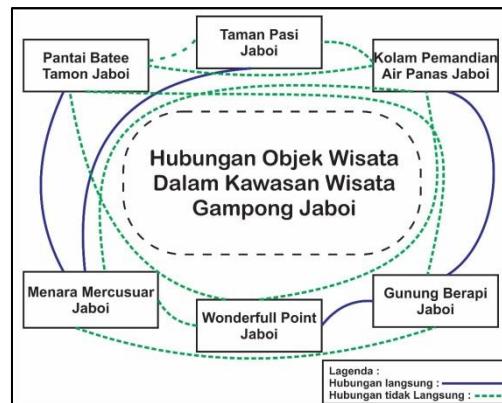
Taman Pasi Jaboi

Pantai Batee Tamon Jaboi

Kolam Pemandian Air Panas Jaboi

Hubungan Objek Wisata Dalam Kawasan Wisata Gampong Jaboi

Menara Mercusuar Jaboi

Gunung Berapi Jaboi

Wonderfull Point Jaboi

Lagenda :
Hubungan langsung :
Hubungan tidak Langsung :